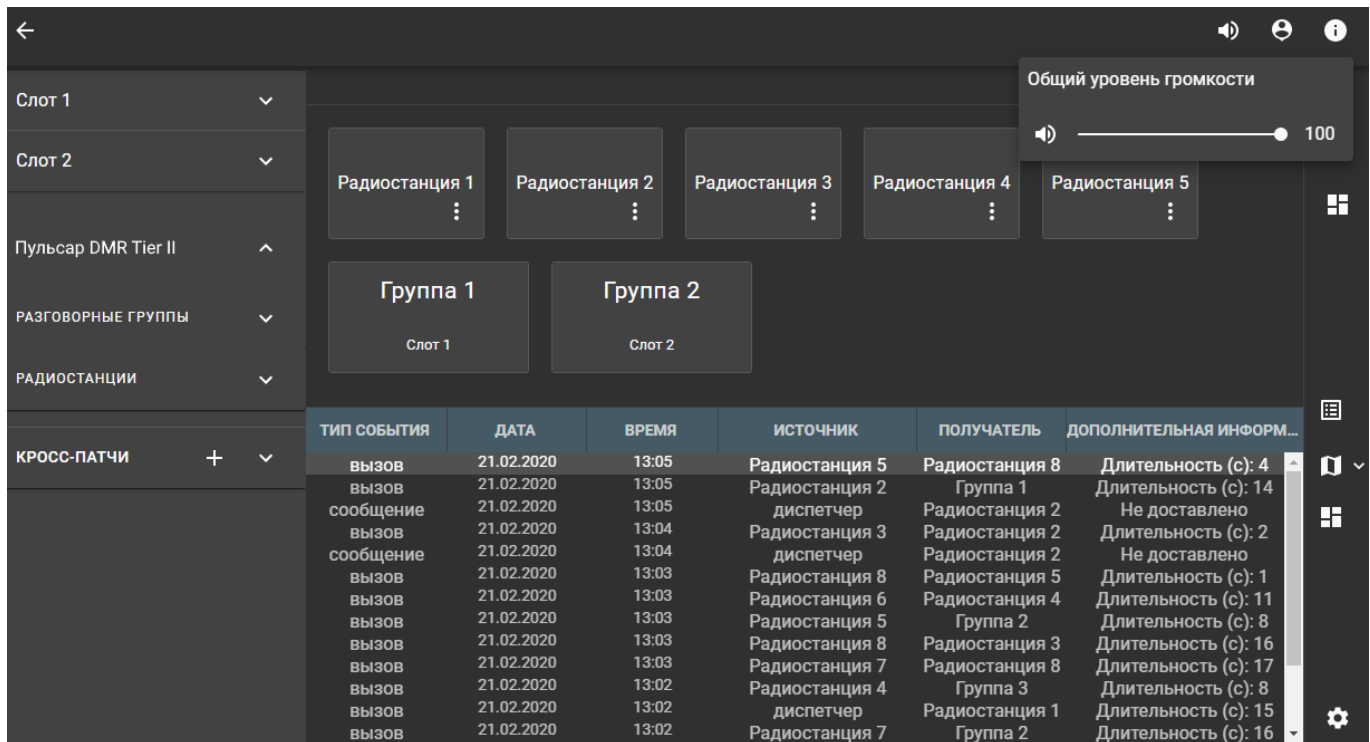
Слот 1

Слот 2

Пульсар DMR Tier II

РАЗГОВОРНЫЕ ГРУППЫ

РАДИОСТАНЦИИ

КРОСС-ПАТЧИ +

Общий уровень громкости

100

Радиостанция 1
Радиостанция 2
Радиостанция 3
Радиостанция 4
Радиостанция 5

Группа 1
Слот 1

Группа 2
Слот 2

| ТИП СОБЫТИЯ | ДАТА | ВРЕМЯ | ИСТОЧНИК | ПОЛУЧАТЕЛЬ | ДОПОЛНИТЕЛЬНАЯ ИНФОРМ... |
|---|---|---|---|---|---|
| вызов | 21.02.2020 | 13:05 | Радиостанция 5 | Радиостанция 8 | Длительность (с): 4 |
| вызов | 21.02.2020 | 13:05 | Радиостанция 2 | Группа 1 | Длительность (с): 14 |
| сообщение | 21.02.2020 | 13:05 | диспетчер | Радиостанция 2 | Не доставлено |
| вызов | 21.02.2020 | 13:04 | Радиостанция 3 | Радиостанция 2 | Длительность (с): 2 |
| сообщение | 21.02.2020 | 13:04 | диспетчер | Радиостанция 2 | Не доставлено |
| вызов | 21.02.2020 | 13:03 | Радиостанция 8 | Радиостанция 5 | Длительность (с): 1 |
| вызов | 21.02.2020 | 13:03 | Радиостанция 6 | Радиостанция 4 | Длительность (с): 11 |
| вызов | 21.02.2020 | 13:03 | Радиостанция 5 | Группа 2 | Длительность (с): 8 |
| вызов | 21.02.2020 | 13:03 | Радиостанция 8 | Радиостанция 3 | Длительность (с): 16 |
| вызов | 21.02.2020 | 13:03 | Радиостанция 7 | Радиостанция 8 | Длительность (с): 17 |
| вызов | 21.02.2020 | 13:02 | Радиостанция 4 | Группа 3 | Длительность (с): 8 |
| вызов | 21.02.2020 | 13:02 | диспетчер | Радиостанция 1 | Длительность (с): 15 |
| вызов | 21.02.2020 | 13:02 | Радиостанция 7 | Группа 2 | Длительность (с): 16 |